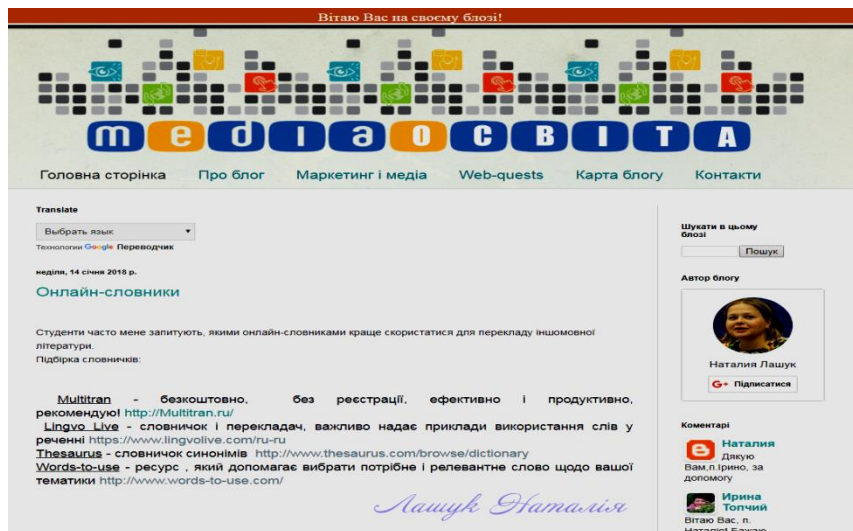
Вітаю Вас на своєму блозі!

mediaОСВІТА

Головна сторінка Про блог Маркетинг і медіа Web-quests Карта блогу Контакти

Translate

Выбрать язык

Технологии Google Переводчик

неділя, 14 січня 2018 р.

Онлайн-словники

Студенти часто мене запитують, якими онлайн-словниками краще скористатися для перекладу іншомовної літератури.
Підбірка словничків:

Multitran - безкоштовно, без реєстрації, ефективно і продуктивно, рекомендую! http://Multitran.ru/
Lingvo Live - словничок і перекладач, важливо надає приклади використання слів у реченні https://www.lingvolive.com/ru-ru
Thesaurus - словничок синонімів http://www.thesaurus.com/browse/dictionary
Words-to-use - ресурс , який допомагає вибрати потрібне і релевантне слово щодо вашої тематики http://www.words-to-use.com/

Лашук Наталія

Шукати в цьому блозі

Пошук

Автор блогу

Наталия Лашук

Підписатися

Коментарі

Наталия
Дякую Вам,п.Ірино, за допомогу

Ирина Топчий
Вітаю Вас, п. Наталії! Бажаю